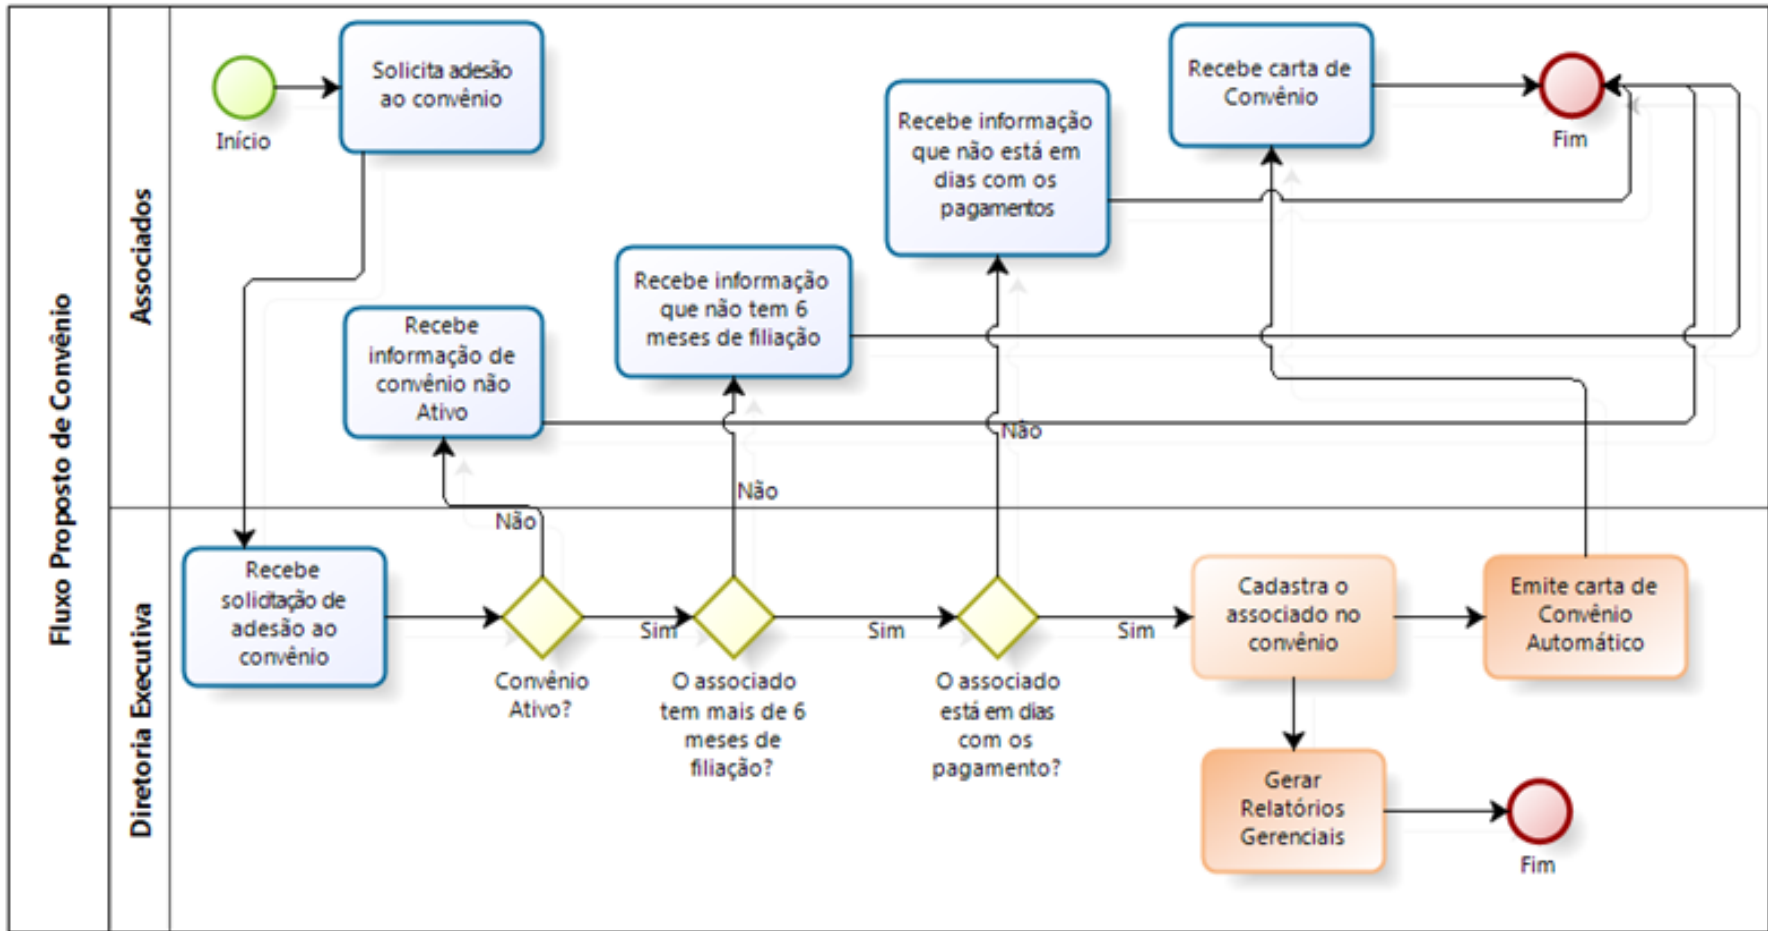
Fluxo Proposto de Convênio

Associados

Início

Solicita adesão ao convênio

Recebe carta de Convênio

Fim

Recebe informação que não está em dias com os pagamentos

Recebe informação que não tem 6 meses de filiação

Recebe informação de convênio não Ativo

Não

Não

Não

Diretoria Executiva

Recebe solicitação de adesão ao convênio

Convênio Ativo?

Sim

O associado tem mais de 6 meses de filiação?

Sim

O associado está em dias com os pagamento?

Sim

Cadastra o associado no convênio

Emite carta de Convênio Automático

Gerar Relatórios Gerenciais

Fim